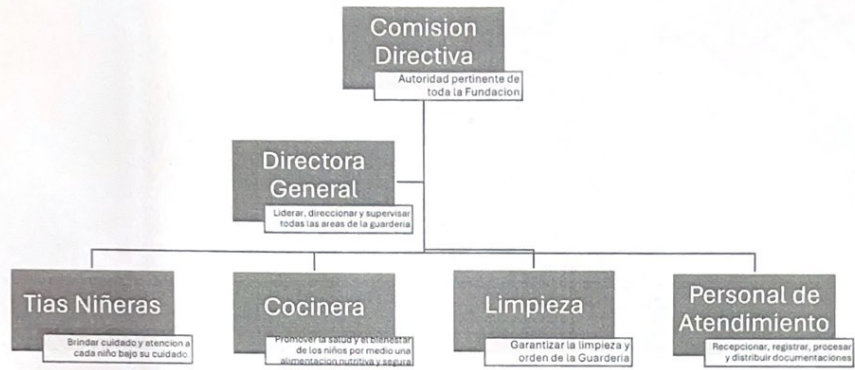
Comision Directiva

Autoridad pertinente de toda la Fundacion

Directora General

Liderar, direccionar y supervisar todas las areas de la guarderia

Tias Niñeras

Brindar cuidado y atencion a cada niño bajo su cuidado

Cocinera

Promover la salud y el bienestar de los niños por medio una alimentacion nutritiva y segura

Limpieza

Garantizar la limpieza y orden de la Guarderia

Personal de Atendimiento

Recepcionar, registrar, procesar y distribuir documentaciones